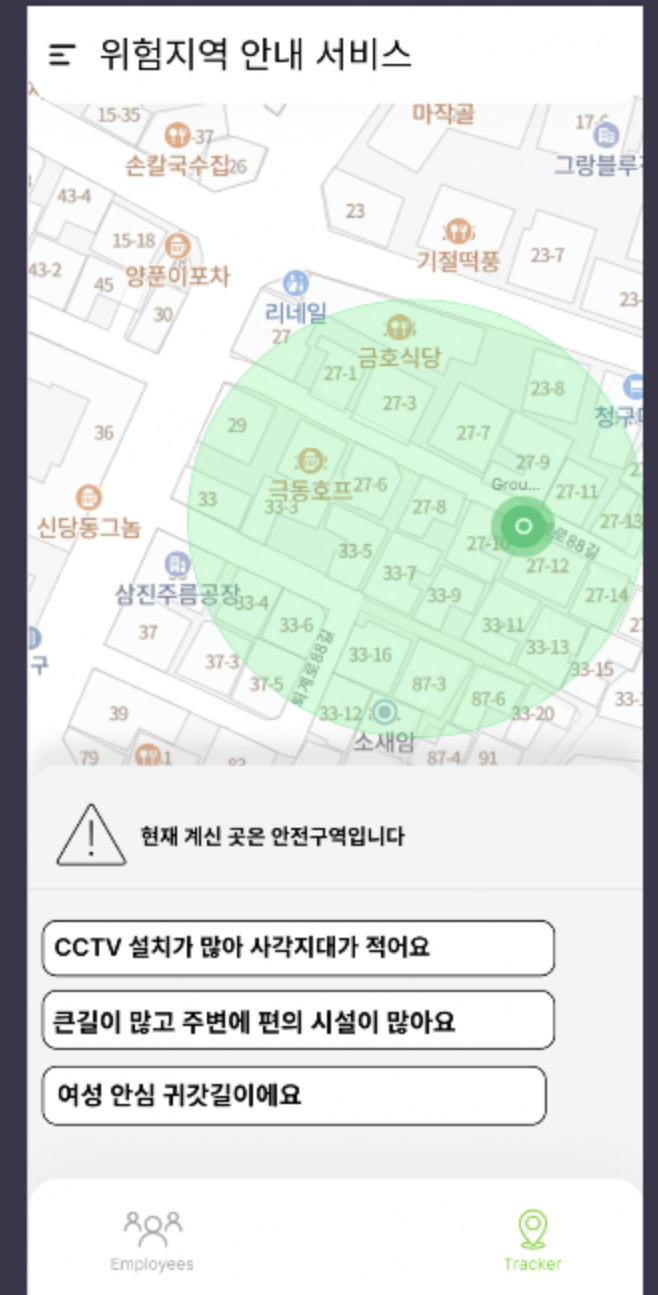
위험지역 안내 서비스

15-35
37
손칼국수집
26
마작골
17-6
그랑블루
43-4
23
15-18
양푼이포차
기절떡풍
23-7
43-2
45
30
리네일
27
금호식당
27-1
27-3
23-8
청구
36
29
27-7
27-9
금동호프
27-6
Grou...
27-11
33
33-3
27-8
27-13
신당동그놈
33-5
27-10
88길
27-12
삼진주름공장
33-7
33-4
33-9
27-14
37
33-6
33-11
33-13
37-3
33-16
87-3
33-15
37-5
87-6
39
33-12
33-20
소새임
79
87-4
91

현재 계신 곳은 안전구역입니다

CCTV 설치가 많아 사각지대가 적어요

큰길이 많고 주변에 편의 시설이 많아요

여성 안심 귀갓길이에요

Employees
Tracker